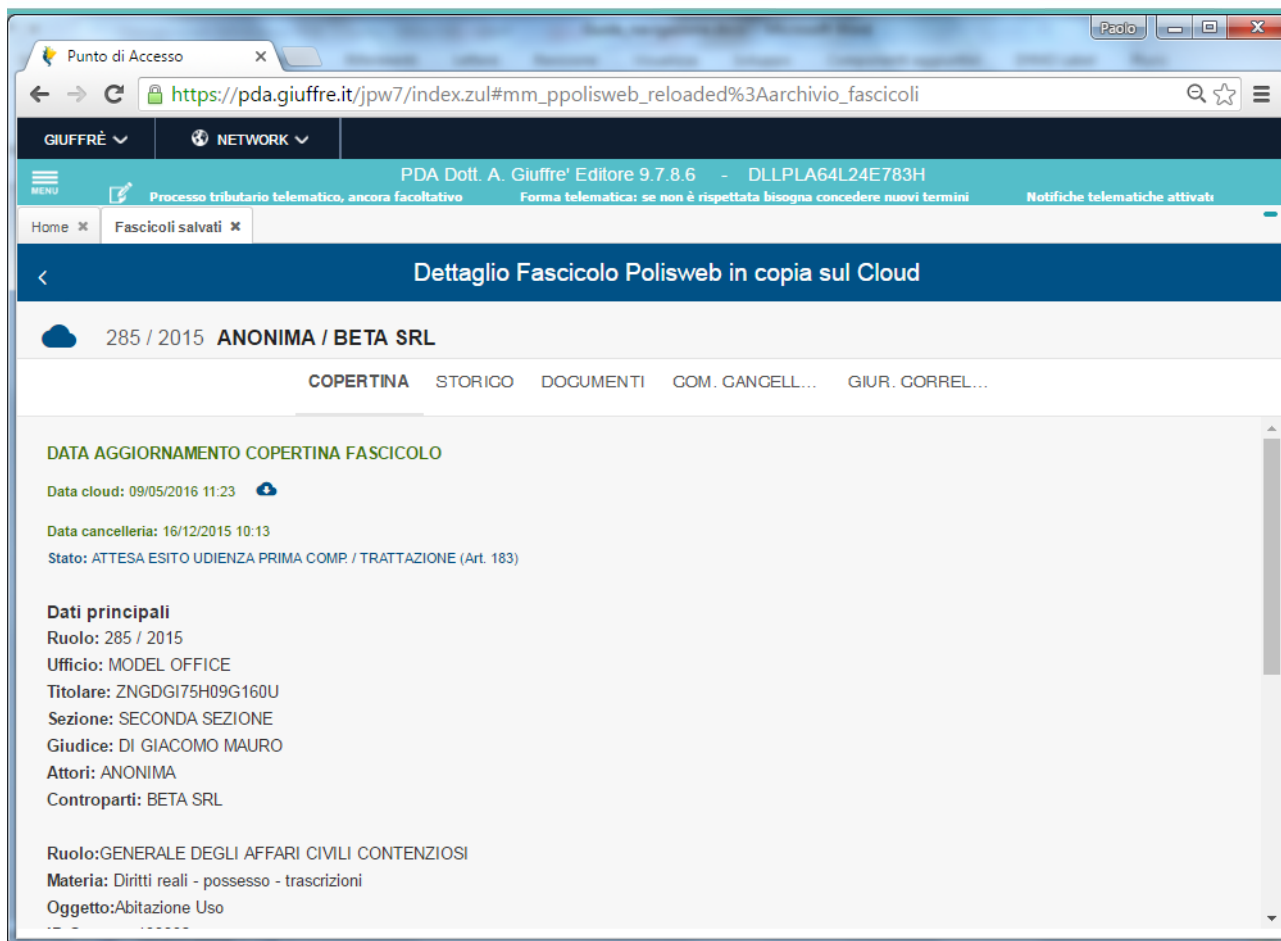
Paolo

Punto di Accesso ×

https://pda.giuffre.it/jpw7/index.zul#mm_ppolisweb_reloaded%3Aarchivio_fascicoli

GIUFFRÈ NETWORK

MENU

PDA Dott. A. Giuffre' Editore 9.7.8.6 - DLLPLA64L24E783H

Processo tributario telematico, ancora facoltativo Forma telematica: se non è rispettata bisogna concedere nuovi termini Notifiche telematiche attivat

Home × Fascicoli salvati ×

Dettaglio Fascicolo Polisweb in copia sul Cloud

285 / 2015 ANONIMA / BETA SRL

COPERTINA STORICO DOCUMENTI COM. CANCELL... GIUR. CORREL...

DATA AGGIORNAMENTO COPERTINA FASCICOLO

Data cloud: 09/05/2016 11:23

Data cancelleria: 16/12/2015 10:13

Stato: ATTESA ESITO UDIENZA PRIMA COMP. / TRATTAZIONE (Art. 183)

Dati principali
Ruolo: 285 / 2015
Ufficio: MODEL OFFICE
Titolare: ZNGDGI75H09G160U
Sezione: SECONDA SEZIONE
Giudice: DI GIACOMO MAURO
Attori: ANONIMA
Controparti: BETA SRL

Ruolo:GENERALE DEGLI AFFARI CIVILI CONTENZIOSI
Materia: Diritti reali - possesso - trascrizioni
Oggetto:Abitazione Uso
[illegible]